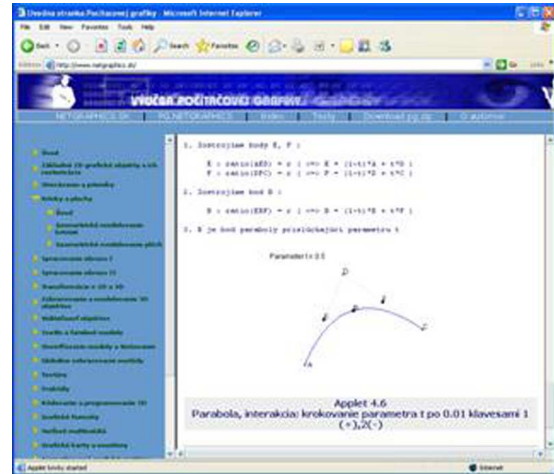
Úvodná stránka Počítačovej grafiky - Microsoft Internet Explorer

File Edit View Favorites Tools Help

Back Search Favorites

Address http://www.netgraphics.sk/

Go Links

VÝUČBA POČÍTAČOVEJ GRAFIKY

NETGRAPHICS.SK | PG.NETGRAPHICS | Video | Testy | Download pg.zip | O autoroch

Úvod
Základné 2D grafické objekty a ich rasterizácia
Orezávanie a plnenie
Krivky a plochy
Úvod
Geometrické modelovanie kriviek
Geometrické modelovanie plôch
Spracovanie obrazu I
Spracovanie obrazu II
Transformácie v 2D a 3D
Zobrazovanie a modelovanie 3D objektov
Viditeľnosť objektov
Svetlo a farebné modely
Osvetľovacie modely a tieňovanie
Globálne zobrazovacie metódy
Textúry
Fraktály
Krokovanie a programovanie 3D
Grafické formáty
Verifikácia multimédií
Grafické karty a monitory

1. Zostrojíme body E, F :

E : ratio(AED) = r ; <=> E = (1-t)*A + t*D ;
F : ratio(DFC) = r ; <=> F = (1-t)*D + t*C ;

2. Zostrojíme bod B :

B : ratio(EBF) = r ; <=> B = (1-t)*E + t*F ;

3. B je bod paraboly prislúchajúci parametru t

Parameter t: 0.5

D
E
B
F
C
A

Applet 4.6
Parabola, interakcia: krokovanie parametra t po 0.01 klavesami 1 (+),2(-)

Applet krivky started

Internet